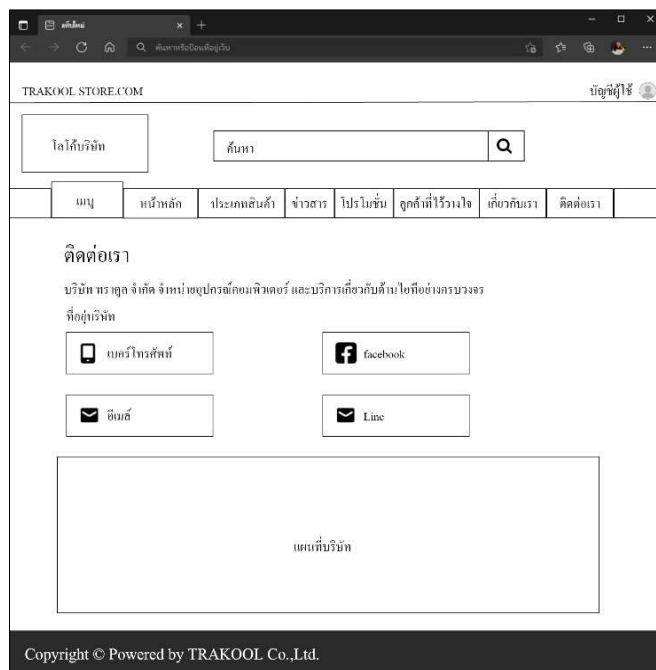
แท็บใหม่

ค้นหาหรือป้อนที่อยู่เว็บ

TRAKOOL STORE.COM

บัญชีผู้ใช้

โลโก้บริษัท

ค้นหา

| เมนู | หน้าหลัก | ประเภทสินค้า | ข่าวสาร | โปรโมชั่น | ลูกค้าที่ไว้วางใจ | เกี่ยวกับเรา | ติดต่อเรา |
|---|---|---|---|---|---|---|---|

ติดต่อเรา

บริษัท ตระกูล จำกัด จำหน่ายอุปกรณ์คอมพิวเตอร์ และบริการเกี่ยวกับด้านไอทีอย่างครบวงจร

ที่อยู่บริษัท

เบอร์โทรศัพท์

facebook

อีเมล์

Line

แผนที่บริษัท

Copyright © Powered by TRAKOOL Co.,Ltd.